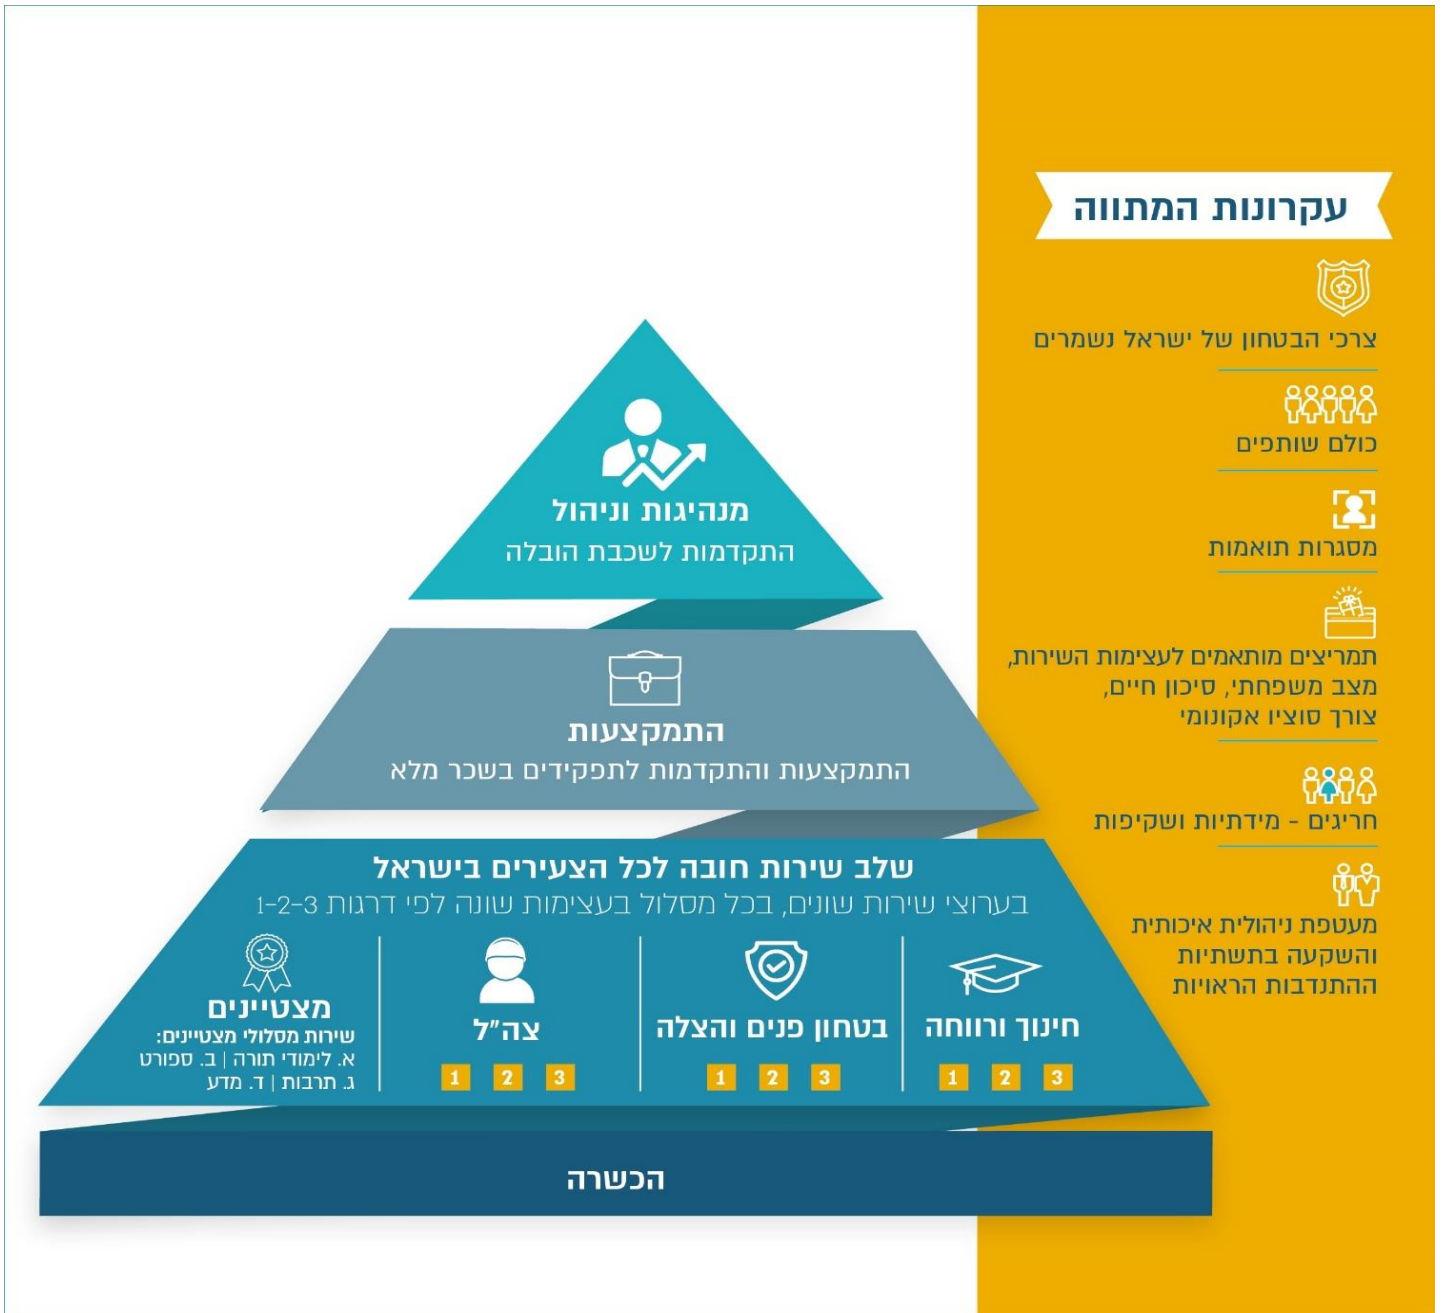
עקרונות המתווה

צרכי הבטחון של ישראל נשמרים

כולם שותפים

מסגרות תואמות

תמריצים מותאמים לעצימות השירות, מצב משפחתי, סיכון חיים, צורך סוציו אקונומי

חריגים - מידתיות ושקיפות

מעטפת ניהולית איכותית והשקעה בתשתיות ההתנדבות הראויות

מנהיגות וניהול
התקדמות לשכבת הובלה

התמקצעות
התמקצעות והתקדמות לתפקידים בשכר מלא

שלב שירות חובה לכל הצעירים בישראל
בערוצי שירות שונים, בכל מסלול בעצימות שונה לפי דרגות 1-2-3

חינוך ורווחה
1 2 3

בטחון פנים והצלה
1 2 3

צה"ל
1 2 3

מצטיינים
שירות מסלולי מצטיינים:
א. לימודי תורה | ב. ספורט
ג. תרבות | ד. מדע

הכשרה